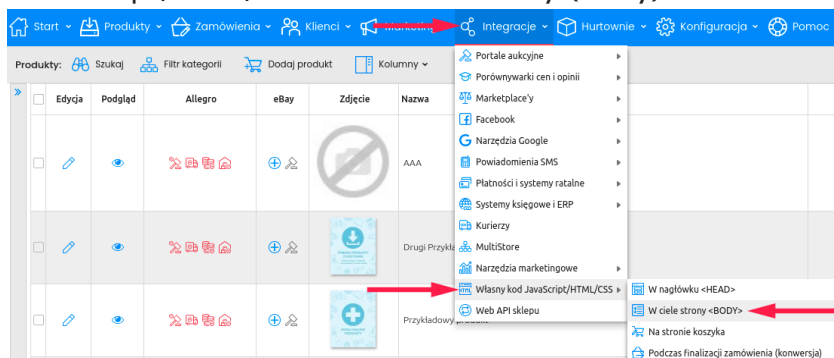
Start ⌄ Produkty ⌄ Zamówienia ⌄ Klienci ⌄ Marketing Integracje ⌄ Hurtownie ⌄ Konfiguracja ⌄ Pomoc

Produkty: Szukaj Filtr kategorii Dodaj produkt Kolumny ⌄

»

| | Edycja | Podgląd | Allegro | eBay | Zdjęcie | Nazwa |
|---|---|---|---|---|---|---|
| | | | | | | AAA |
| | | | | | | Drugi Przykła |
| | | | | | | Przykładowy produkt |

Portale aukcyjne
Porównywarki cen i opinii
Marketplace'y
Facebook
Narzędzia Google
Powiadomienia SMS
Płatności i systemy ratalne
Systemy księgowe i ERP
Kurierzy
MultiStore
Narzędzia marketingowe
Własny kod JavaScript/HTML/CSS
Web API sklepu

W nagłówku <HEAD>
W ciele strony <BODY>
Na stronie koszyka
Podczas finalizacji zamówienia (konwersja)